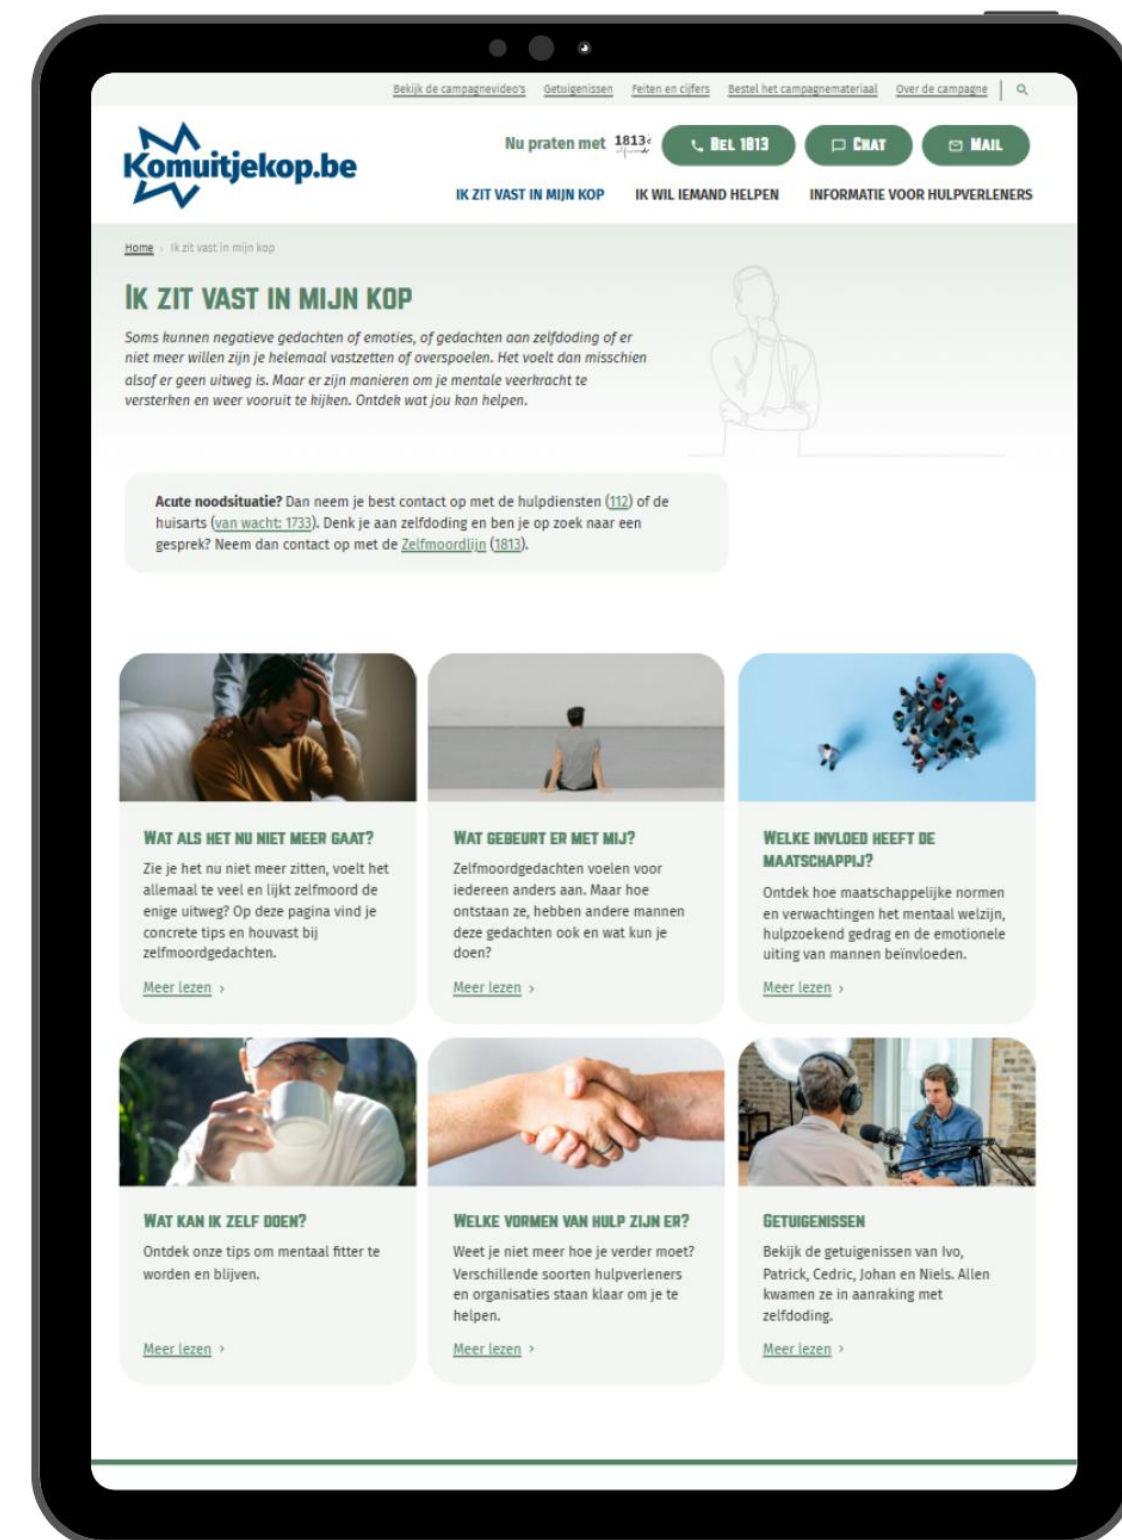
Bekijk de campagnevideo's Getuigenissen Feiten en cijfers Bestel het campagnemateriaal Over de campagne

Komuitjekop.be

Nu praten met 1813

BEL 1813 CHAT MAIL

IK ZIT VAST IN MIJN KOP IK WIL IEMAND HELPEN INFORMATIE VOOR HULPVERLENERS

Home › Ik zit vast in mijn kop

IK ZIT VAST IN MIJN KOP

Soms kunnen negatieve gedachten of emoties, of gedachten aan zelfdoding of er niet meer willen zijn je helemaal vastzetten of overspoelen. Het voelt dan misschien alsof er geen uitweg is. Maar er zijn manieren om je mentale veerkracht te versterken en weer vooruit te kijken. Ontdek wat jou kan helpen.

Acute noodsituatie? Dan neem je best contact op met de hulpdiensten (112) of de huisarts (van wacht: 1733). Denk je aan zelfdoding en ben je op zoek naar een gesprek? Neem dan contact op met de Zelfmoordlijn (1813).

WAT ALS HET NU NIET MEER GAAT?

Zie je het nu niet meer zitten, voelt het allemaal te veel en lijkt zelfmoord de enige uitweg? Op deze pagina vind je concrete tips en houvast bij zelfmoordgedachten.

Meer lezen ›

WAT GEBEURT ER MET MIJ?

Zelfmoordgedachten voelen voor iedereen anders aan. Maar hoe ontstaan ze, hebben andere mannen deze gedachten ook en wat kun je doen?

Meer lezen ›

WELKE INVLOED HEEFT DE MAATSCHAPPIJ?

Ontdek hoe maatschappelijke normen en verwachtingen het mentaal welzijn, hulpzoekend gedrag en de emotionele uiting van mannen beïnvloeden.

Meer lezen ›

WAT KAN IK ZELF DOEN?

Ontdek onze tips om mentaal fitter te worden en blijven.

Meer lezen ›

WELKE VORMEN VAN HULP ZIJN ER?

Weet je niet meer hoe je verder moet? Verschillende soorten hulpverleners en organisaties staan klaar om je te helpen.

Meer lezen ›

GETUIGENISSEN

Bekijk de getuigenissen van Ivo, Patrick, Cedric, Johan en Niels. Allen kwamen ze in aanraking met zelfdoding.

Meer lezen ›